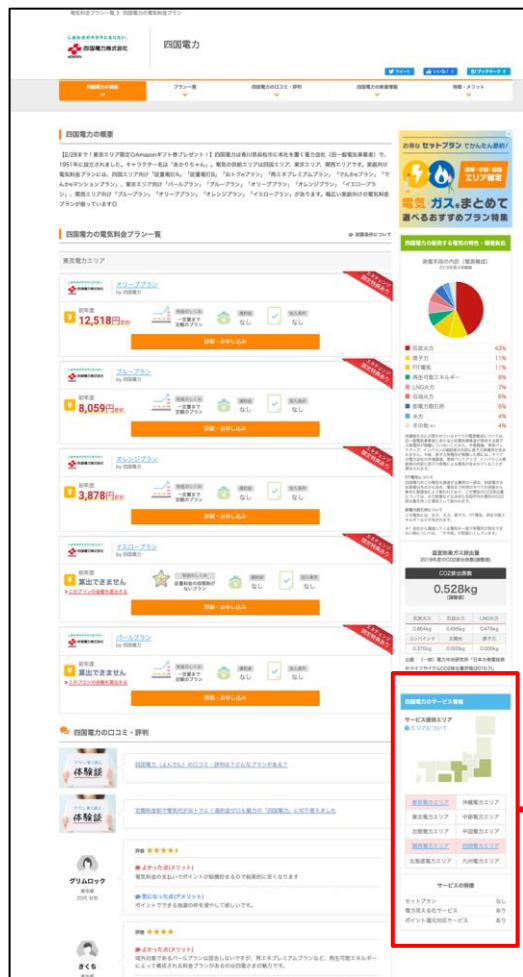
電気料金プラン一覧 > 四国電力の電気料金プラン

しあわせのチカラになりたい。
四国電力株式会社

四国電力

ツイート いいね! ブックマーク

四国電力の概要 | プラン一覧 | 四国電力の口コミ・評判 | 四国電力の新着情報 | 特徴・メリット

四国電力の概要

【2/28まで！東京エリア限定◎Amazonギフト券プレゼント！】四国電力は香川県高松市に本社を置く電力会社（旧一般電気事業者）で、1951年に設立されました。キャラクターは「あかりちゃん」。電気の供給エリアは四国エリア、東京エリア、関西エリアです。家庭向け電気料金プランには、四国エリア向け「従量電灯A」「従量電灯B」「おトクeプラン」「再エネプレミアムプラン」「でんかeプラン」「でんかeマンションプラン」、東京エリア向け「パールプラン」「ブループラン」「オリーブプラン」「オレンジプラン」「イエロープラン」、関西エリア向け「ブループラン」「オリーブプラン」「オレンジプラン」「イエロープラン」があります。幅広い家庭向けの電気料金プランが揃っています◎

四国電力の電気料金プラン一覧

試算条件について

東京電力エリア

オリーブプラン
by 四国電力
初年度
12,518円安い
一定量まで定額のプラン
違約金 なし
加入条件 なし
詳細・お申し込み

ブループラン
by 四国電力
初年度
8,059円安い
一定量まで定額のプラン
違約金 なし
加入条件 なし
詳細・お申し込み

オレンジプラン
by 四国電力
初年度
3,878円安い
一定量まで定額のプラン
違約金 なし
加入条件 なし
詳細・お申し込み

イエロープラン
by 四国電力
初年度
算出できません
上記プランの金額を算出する
従量料金の段階制がないプラン
違約金 なし
加入条件 なし
詳細・お申し込み

パールプラン
by 四国電力
初年度
算出できません
上記プランの金額を算出する
一定量まで定額のプラン
違約金 なし
加入条件 なし
詳細・お申し込み

四国電力の口コミ・評判

体験談
四国電力（よんでん）の口コミ・評判は？どんなプランがある？

体験談
四国電力の評判を調べて電気代がおトクに！違約金ゼロも魅力の「四国電力」に切り替えました

グリムロック
評価 ★★★★
よかった点(メリット)
電気料金の支払いでポイントが積算されるので結果的に安くなります
気になった点(デメリット)
ポイントでできる抽選の枠を増やして欲しいです。

さくら
評価 ★★★★
よかった点(メリット)
域外の電力であるパールプランは割当しないですが、再エネプレミアムプランなど、再生可能エネルギーによって構成される料金プランがあるのは四国ならではの魅力です。

お得な セットプラン でかんたん節約！
電気 ガス をまとめて
選べるおすすめプラン特集

四国電力の販売する電気の特性・環境負荷
発電手段の内訳（電源構成）
2018年度の実績
石炭火力 43%
原子力 11%
FIT電気 11%
再生可能エネルギー 8%
LNG火力 7%
石油火力 6%
卸電力取引所 6%
水力 4%
その他 4%

温室効果ガス排出量
2018年度のCO2排出係数（調整後）
CO2排出係数
0.528kg

| 石炭火力 | 石油火力 | LNG火力 |
|---|---|---|
| 0.864kg | 0.695kg | 0.476kg |
| コンバインド | 太陽光 | 原子力 |
| 0.376kg | 0.000kg | 0.000kg |

出展：（一財）電力中央研究所「日本の発電技術のライフサイクルCO2排出量評価(2016)」

四国電力のサービス情報
サービス提供エリア
エリアについて

| 東京電力エリア | 沖縄電力エリア |
|---|---|
| 東北電力エリア | 中部電力エリア |
| 北陸電力エリア | 中国電力エリア |
| 関西電力エリア | 四国電力エリア |
| 北海道電力エリア | 九州電力エリア |

サービスの特徴
| セットプラン | なし |
|---|---|
| 電力見える化サービス | あり |
| ポイント還元対応サービス | あり |